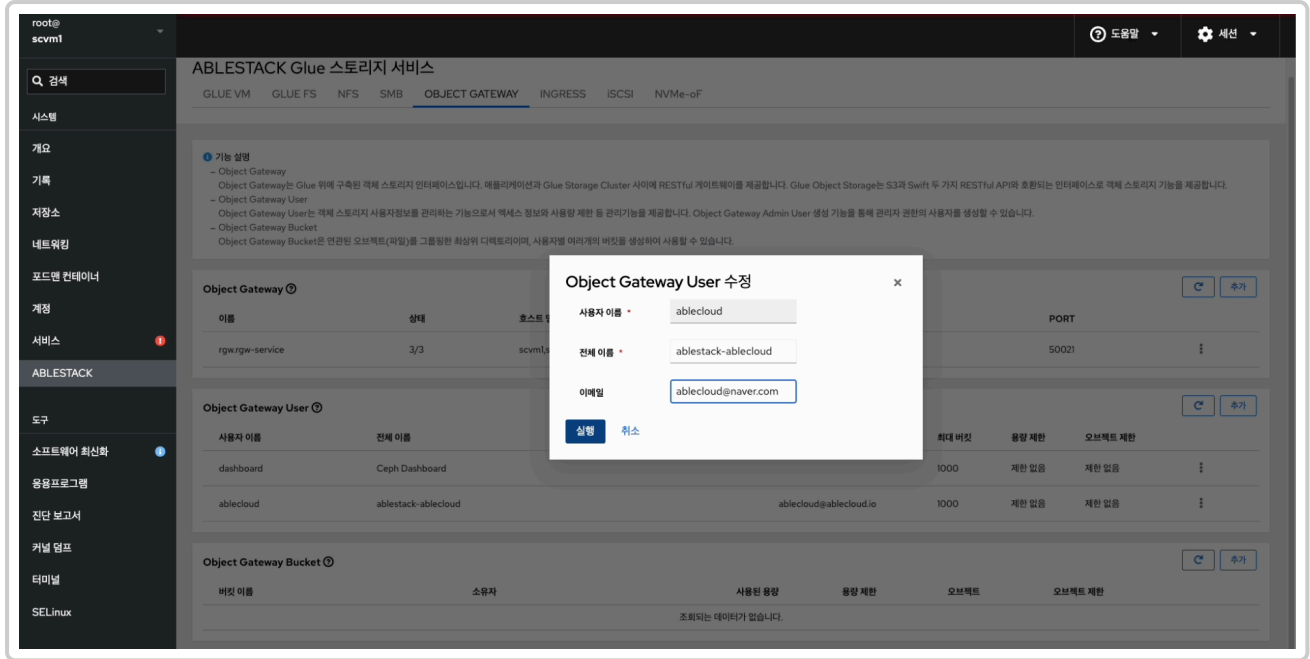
root@
scvm1

도움말
세션

검색
시스템
개요
기록
저장소
네트워킹
포드맨 컨테이너
계정
서비스
ABLESTACK
도구
소프트웨어 최신화
응용프로그램
진단 보고서
커널 덤프
터미널
SELinux

ABLESTACK Glue 스토리지 서비스

GLUE VM GLUE FS NFS SMB OBJECT GATEWAY INGRESS iSCSI NVMe-oF

기능 설명
– Object Gateway
Object Gateway는 Glue 위에 구축된 객체 스토리지 인터페이스입니다. 애플리케이션과 Glue Storage Cluster 사이에 RESTful 게이트웨이를 제공합니다. Glue Object Storage는 S3과 Swift 두 가지 RESTful API와 호환되는 인터페이스로 객체 스토리지 기능을 제공합니다.
– Object Gateway User
Object Gateway User는 객체 스토리지 사용자정보를 관리하는 기능으로서 액세스 정보와 사용량 제한 등 관리기능을 제공합니다. Object Gateway Admin User 생성 기능을 통해 관리자 권한의 사용자를 생성할 수 있습니다.
– Object Gateway Bucket
Object Gateway Bucket은 연관된 오브젝트(파일)를 그룹핑한 최상위 디렉토리이며, 사용자별 여러개의 버킷을 생성하여 사용할 수 있습니다.

Object Gateway
추가

| 이름 | 상태 | 호스트 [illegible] | PORT | |
|---|---|---|---|---|
| rgw.rgw-service | 3/3 | scvm1,s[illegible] | 50021 | ⋮ |

Object Gateway User
추가

| 사용자 이름 | 전체 이름 | | 최대 버킷 | 용량 제한 | 오브젝트 제한 | |
|---|---|---|---|---|---|---|
| dashboard | Ceph Dashboard | | 1000 | 제한 없음 | 제한 없음 | ⋮ |
| ablecloud | ablestack-ablecloud | ablecloud@ablecloud.io | 1000 | 제한 없음 | 제한 없음 | ⋮ |

Object Gateway Bucket
추가

| 버킷 이름 | 소유자 | 사용된 용량 | 용량 제한 | 오브젝트 | 오브젝트 제한 |
|---|---|---|---|---|---|

조회되는 데이터가 없습니다.

Object Gateway User 수정
×
사용자 이름 * ablecloud
전체 이름 * ablestack-ablecloud
이메일 ablecloud@naver.com
실행 취소